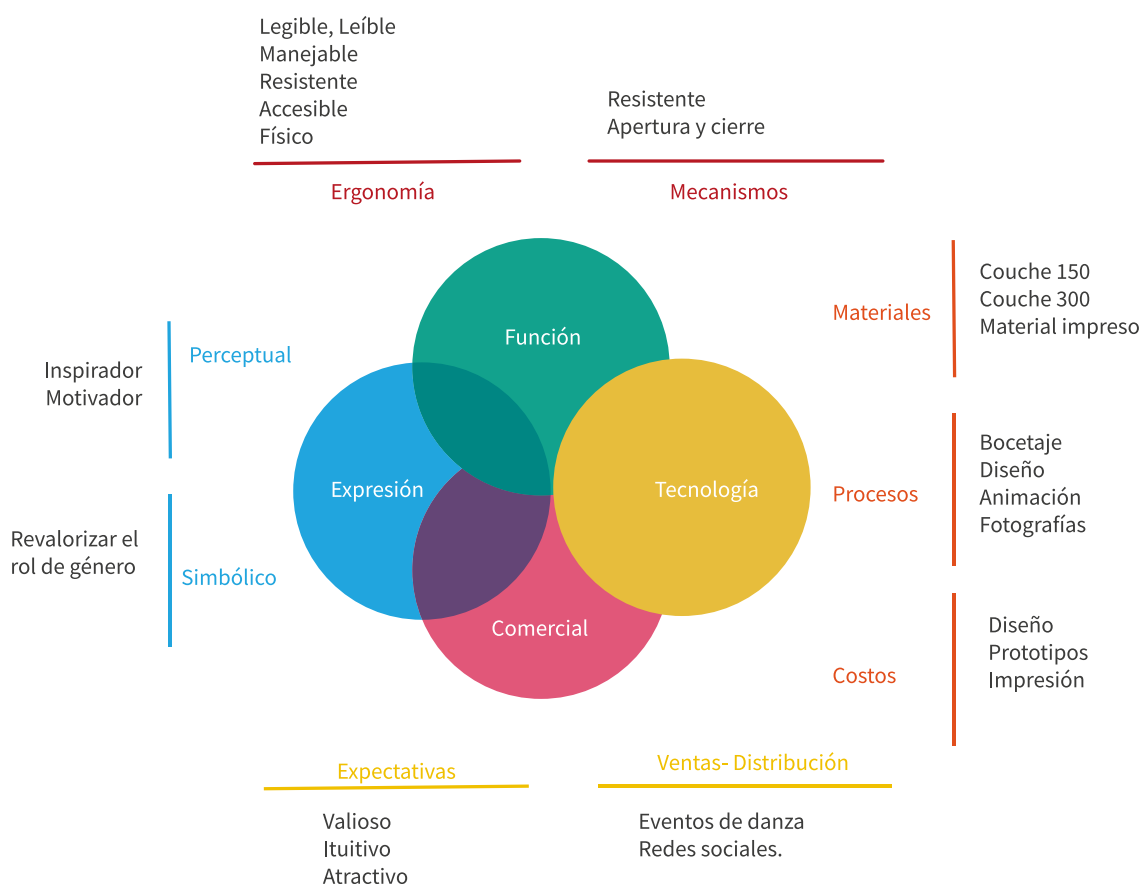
Legible, Leíble
Manejable
Resistente
Accesible
Físico

Ergonomía

Resistente
Apertura y cierre

Mecanismos

Materiales

Couche 150
Couche 300
Material impreso

Inspirador
Motivador

Perceptual

Función

Expresión

Tecnología

Comercial

Revalorizar el rol de género

Simbólico

Procesos

Bocetaje
Diseño
Animación
Fotografías

Costos

Diseño
Prototipos
Impresión

Expectativas

Valioso
Ituitivo
Atractivo

Ventas- Distribución

Eventos de danza
Redes sociales.